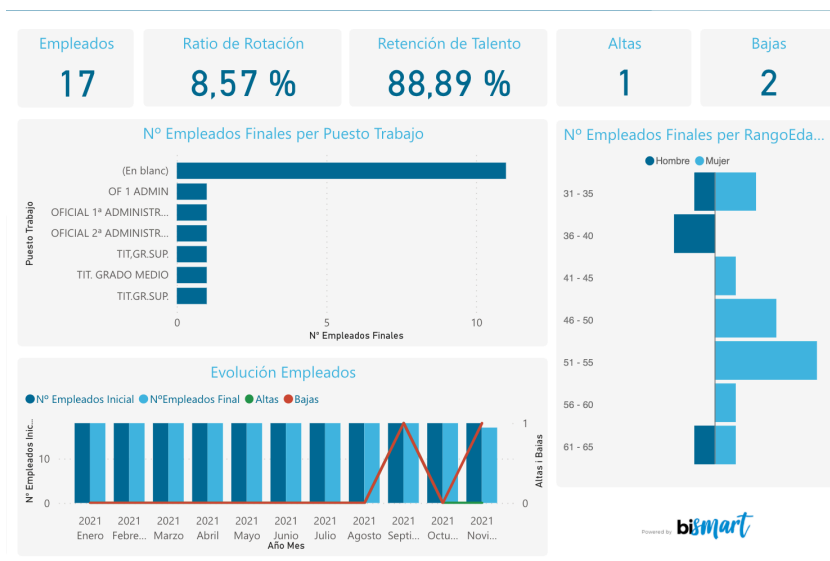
Empleados
17

Ratio de Rotación
8,57 %

Retención de Talento
88,89 %

Altas
1

Bajas
2

Nº Empleados Finales per Puesto Trabajo

Puesto Trabajo

(En blanc)
OF 1 ADMIN
OFICIAL 1ª ADMINISTR...
OFICIAL 2ª ADMINISTR...
TIT,GR.SUP.
TIT. GRADO MEDIO
TIT.GR.SUP.

0
5
10
Nº Empleados Finales

Nº Empleados Finales per RangoEda...

Hombre Mujer

31 - 35
36 - 40
41 - 45
46 - 50
51 - 55
56 - 60
61 - 65

Evolución Empleados

Nº Empleados Inicial NºEmpleados Final Altas Bajas

Nº Empleados Inic...
10
0

Altas i Bajas
1
0

2021 Enero
2021 Febre...
2021 Marzo
2021 Abril
2021 Mayo
2021 Junio
2021 Julio
2021 Agosto
2021 Septi...
2021 Octu...
2021 Novi...
Año Mes

Powered by bismart